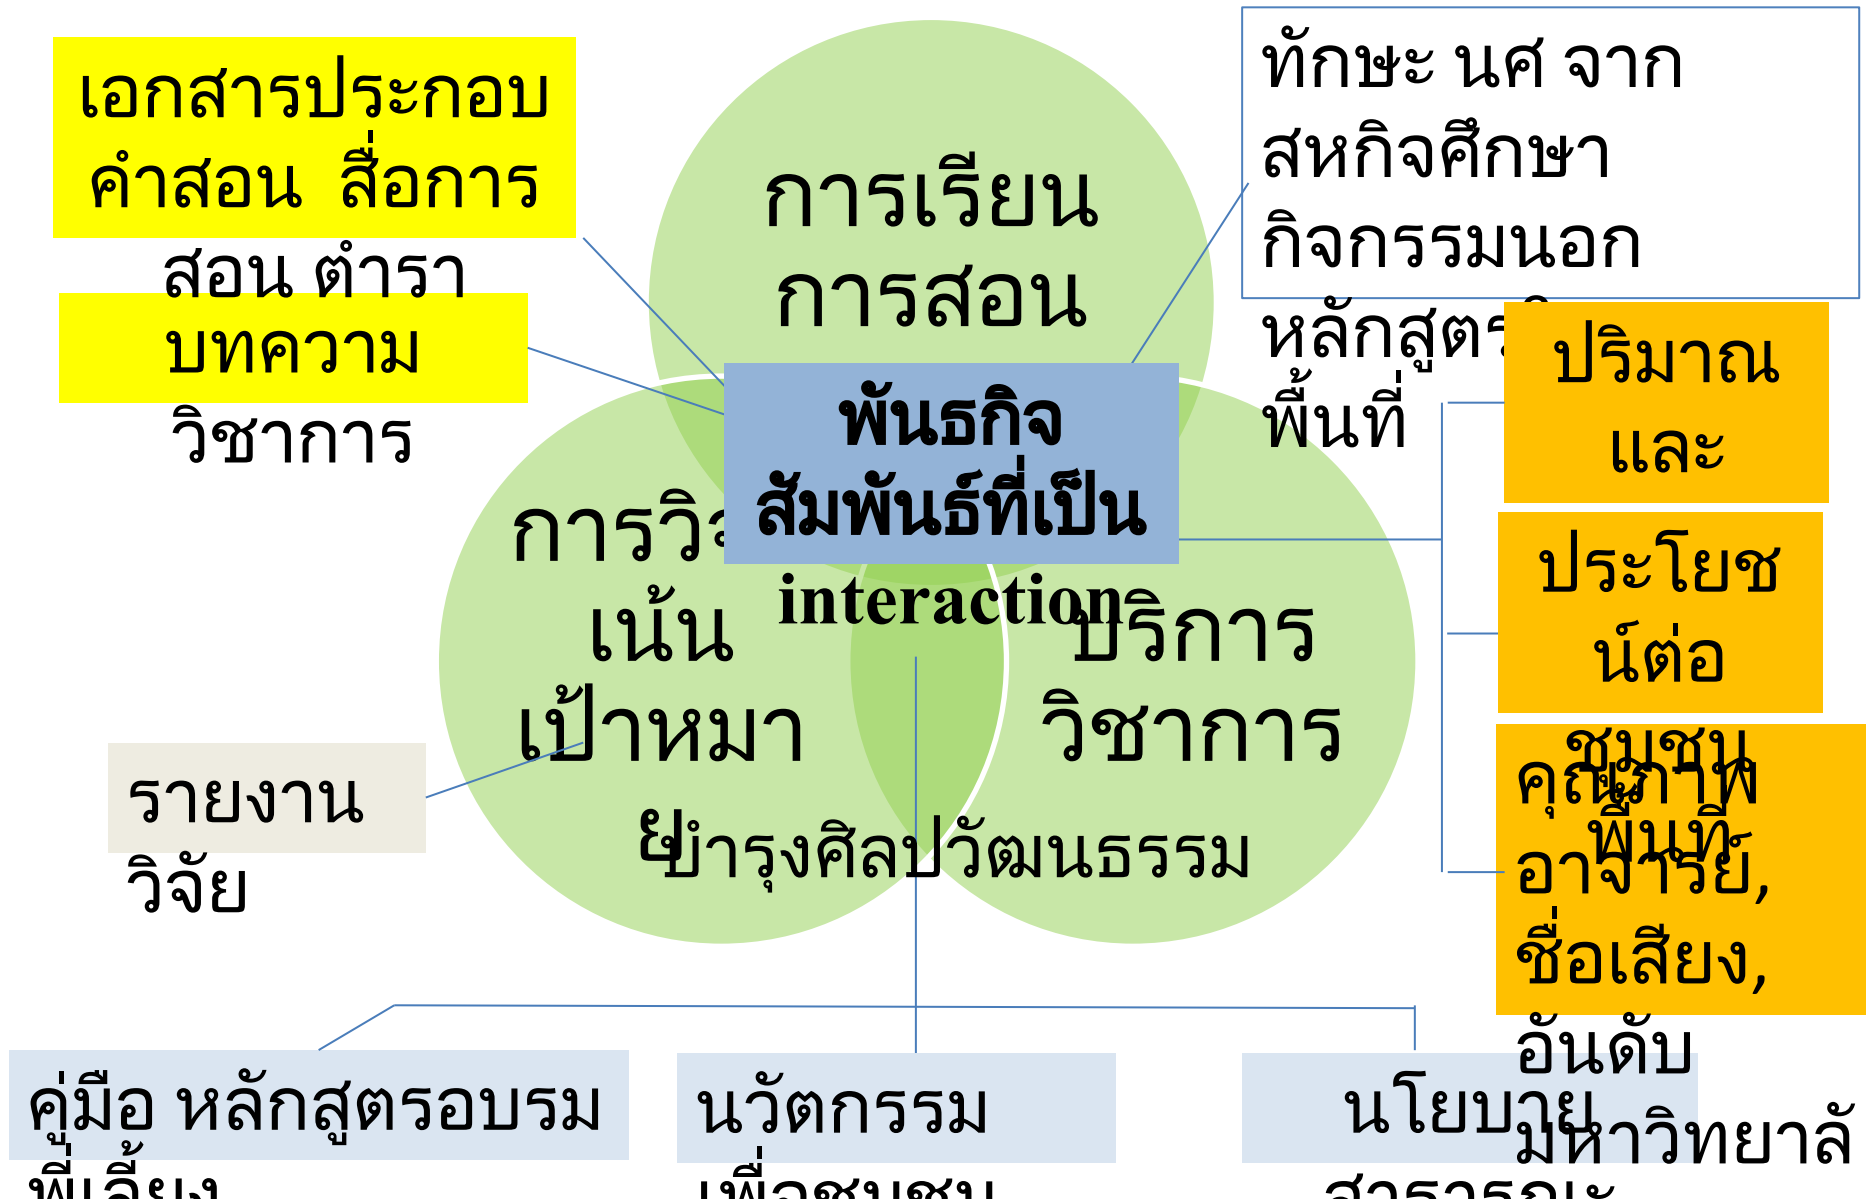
เอกสารประกอบคำสอน สื่อการสอน ตำรา

บทความวิชาการ

การเรียนการสอน

ทักษะ นศ จาก สหกิจศึกษา กิจกรรมนอกหลักสูตร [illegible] พื้นที่

พันธกิจสัมพันธ์ที่เป็น interaction

การวิ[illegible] เน้นเป้าหมาย

บริการวิชาการ

ปริมาณและ

ประโยชน์ต่อชุมชนพื้นที่

คุณภาพ อาจารย์, ชื่อเสียง, อันดับมหาวิทยาลั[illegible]

รายงานวิจัย

ทำนุบำรุงศิลปวัฒนธรรม

คู่มือ หลักสูตรอบรม พี่เลี้ยง

นวัตกรรมเพื่อชุมชน

นโยบายสาธารณะ